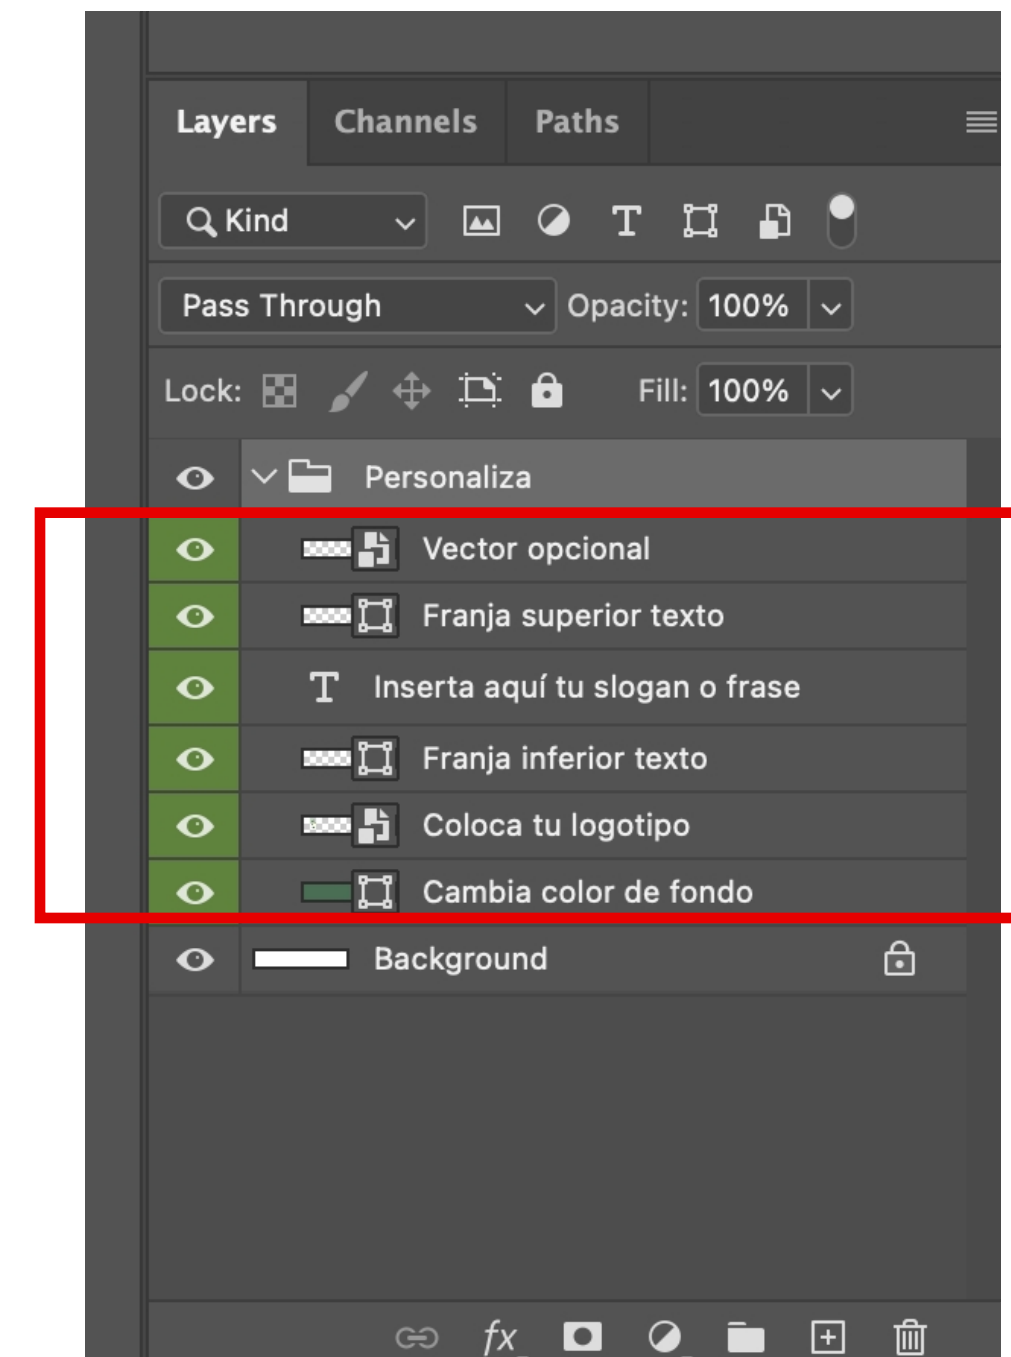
Layers Channels Paths

Kind

Pass Through Opacity: 100%

Lock: Fill: 100%

Personaliza

Vector opcional

Franja superior texto

Inserta aquí tu slogan o frase

Franja inferior texto

Coloca tu logotipo

Cambia color de fondo

Background

fx